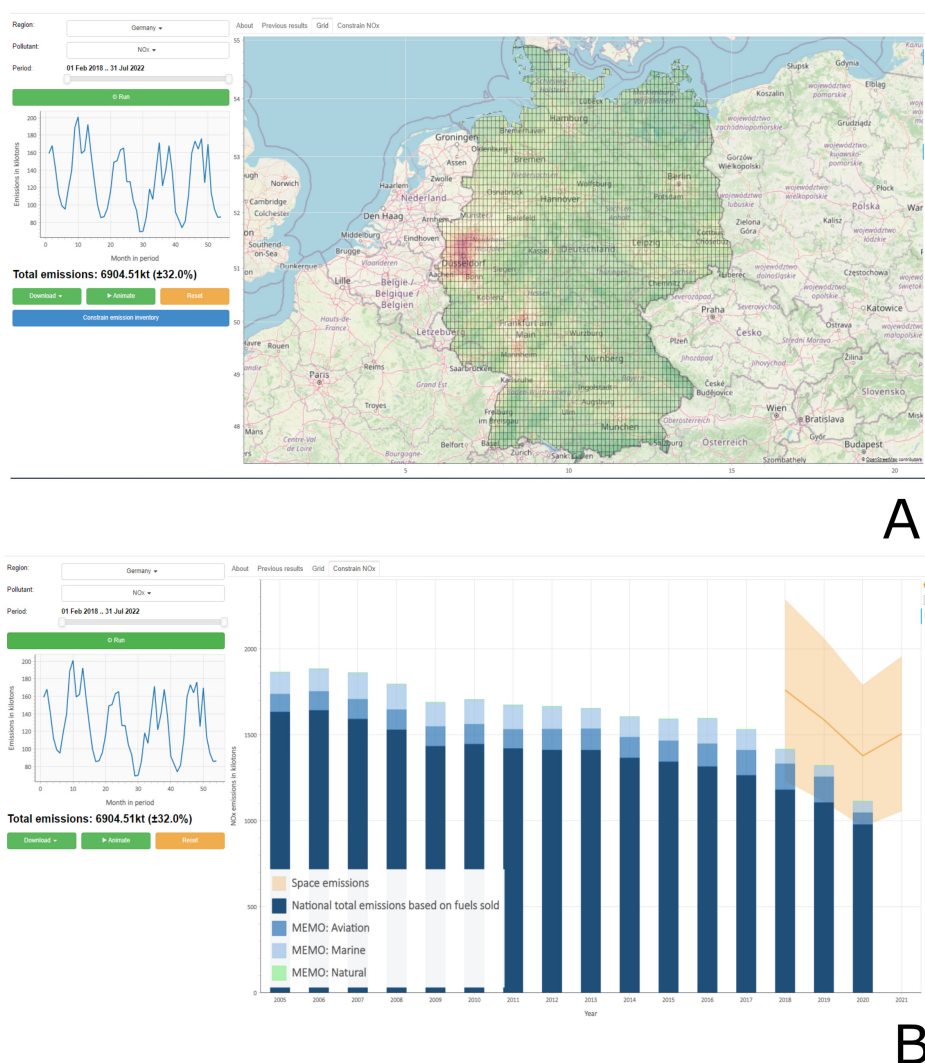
Region: Germany
Pollutant: NOx
Period: 01 Feb 2018 .. 31 Jul 2022

Run

200
180
160
140
120
100
80
Emissions in kilotons
0 10 20 30 40 50
Month in period

Total emissions: 6904.51kt (±32.0%)

Download
Animate
Reset
Constrain emission inventory

About Previous results Grid Constrain NOx

55
54
53
52
51
50
49
48
5 10 15 20

Słupsk Gdynia
Elbląg
Koszalin
województwo zachodniopomorskie
województwo pomorskie
Grudziądz
Groningen Bremerhaven Hamburg Lübeck
Gorzów Wielkopolski
województwo kujawsko-pomorskie
Assen Oldenburg Bremen
województwo lubuskie
Norwich Haarlem Zwolle Osnabrück Wolfsburg Berlin
województwo wielkopolskie
Płock
Cambridge Colchester
Den Haag Arnhem Münster Bielefeld Hannover Sachsen-Anhalt
Zielona Góra Kalisz Polska
Middelburg Eindhoven
Southend-on-Sea
Brugge Vlaanderen
Düsseldorf Kassel Deutschland Leipzig
województwo łódzkie
Dunkerque Lille Aachen Bonn Siegen
Liberec
Częstochowa
België / Belgique / Belgien Koblenz Hessen
Chemnitz
województwo opolskie
województwo śląskie
Katowice
Hauts-de-France
Severozápad
Letzeburg Frankfurt am Main Würzburg
Praha Plzeň Česko
Ostrava
Rouen
Mannheim Nürnberg
Jihozápad
Střední Morava
Žilina
Paris Reims Saarbrücken
Grand Est
Karlsruhe
Ingolstadt Augsburg
České Budějovice
Jihovýchod
Slovensko
Troyes
Freiburg im Breisgau
Ulm
München
Wien
Bratislava
Oberösterreich
Belfort Basel Zürich Sankt Gallen
Österreich
Győr
Budapest
Bourgogne-Franche-Comté
Szombathely
© OpenStreetMap contributors

A

Region: Germany
Pollutant: NOx
Period: 01 Feb 2018 .. 31 Jul 2022

Run

200
180
160
140
120
100
80
Emissions in kilotons
0 10 20 30 40 50
Month in period

Total emissions: 6904.51kt (±32.0%)

Download
Animate
Reset

About Previous results Grid Constrain NOx

2000
1500
1000
500
0
NOx emissions in kilotons

Space emissions
National total emissions based on fuels sold
MEMO: Aviation
MEMO: Marine
MEMO: Natural

2005 2006 2007 2008 2009 2010 2011 2012 2013 2014 2015 2016 2017 2018 2019 2020 2021
Year

B